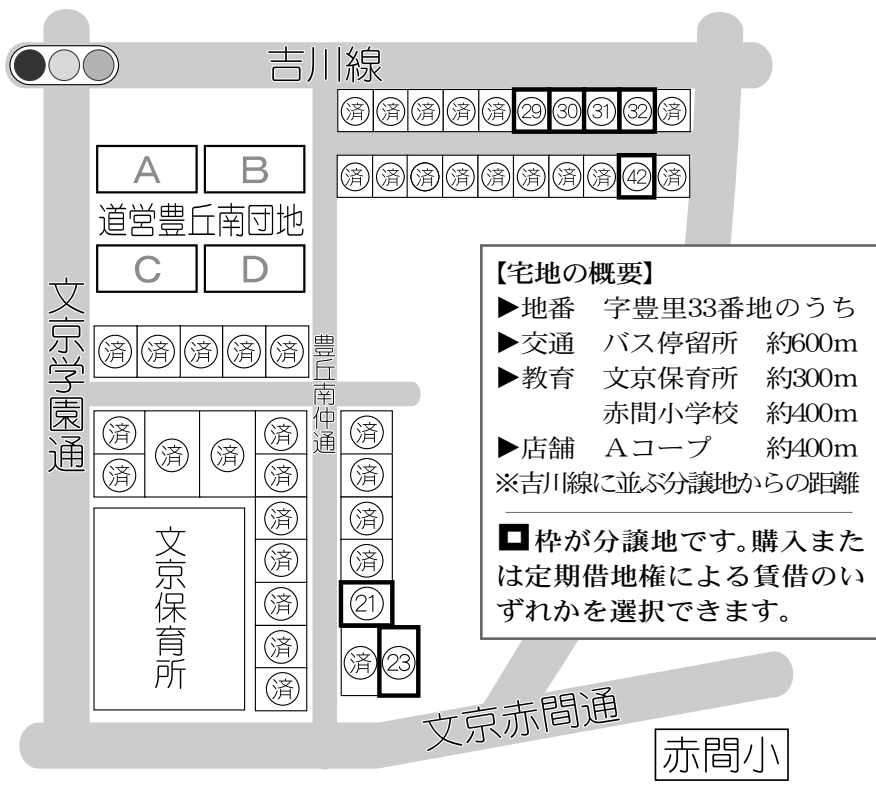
吉川線

㊉済 済 済 済 済 ㉙ ㉚ ㉛ ㉜ 済

済 済 済 済 済 済 済 済 ㊷ 済

A B
道営豊丘南団地
C D

文京学園通

済 済 済 済 済

豊丘南仲通

済 済 済 済 済
済 済
済 済 済
済 済
済 済
㉑
済
済 済 ㉓
済

文京保育所

文京赤間通

赤間小

【宅地の概要】
▶地番　字豊里33番地のうち
▶交通　バス停留所　約600m
▶教育　文京保育所　約300m
　　　　赤間小学校　約400m
▶店舗　Aコープ　　約400m
※吉川線に並ぶ分譲地からの距離

□枠が分譲地です。購入または定期借地権による賃借のいずれかを選択できます。